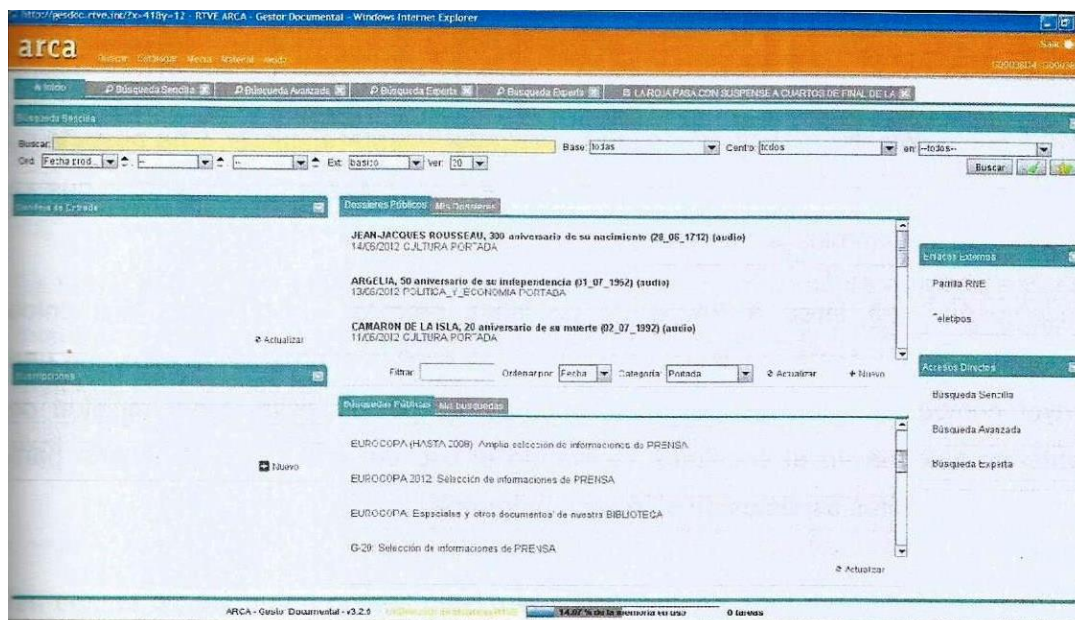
http://gesdoc.rtve.int/?x=418y=12 - RTVE ARCA - Gestor Documental - Windows Internet Explorer

arca

Buscar Catalogar Media Material Ayuda

Salir

Inicio | Búsqueda Sencilla | Búsqueda Avanzada | Búsqueda Experta | Búsqueda Experta | LA ROJA PASA CON SUSPENSE A CUARTOS DE FINAL DE LA

Búsqueda Sencilla

Buscar: | Base: todas | Centro: todos | en: --todos--

Ord: Fecha prod. | -- | -- | Ext: basico | ver: 20 | Buscar

Bandeja de Entrada

Actualizar

Suscripciones

Nuevo

Dossieres Públicos | Mis Dossieres

JEAN-JACQUES ROUSSEAU, 300 aniversario de su nacimiento (28_06_1712) (audio)
14/06/2012 CULTURA PORTADA

ARGELIA, 50 aniversario de su independencia (01_07_1962) (audio)
13/06/2012 POLITICA_Y_ECONOMIA PORTADA

CAMARON DE LA ISLA, 20 aniversario de su muerte (02_07_1992) (audio)
11/06/2012 CULTURA PORTADA

Filtrar: | Ordenar por: Fecha | Categoría: Portada | Actualizar | + Nuevo

Búsquedas Públicas | Mis búsquedas

EUROCOPA (HASTA 2008): Amplia selección de informaciones de PRENSA

EUROCOPA 2012: Selección de informaciones de PRENSA

EUROCOPA: Especiales y otros documentos de nuestra BIBLIOTECA

G-20: Selección de informaciones de PRENSA

Actualizar

Enlaces Externos

Parrilla RNE

Teletipos

Accesos Directos

Búsqueda Sencilla

Búsqueda Avanzada

Búsqueda Experta

ARCA - Gestor Documental - v3.2.6 | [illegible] | 14.07 % de la memoria en uso | 0 tareas